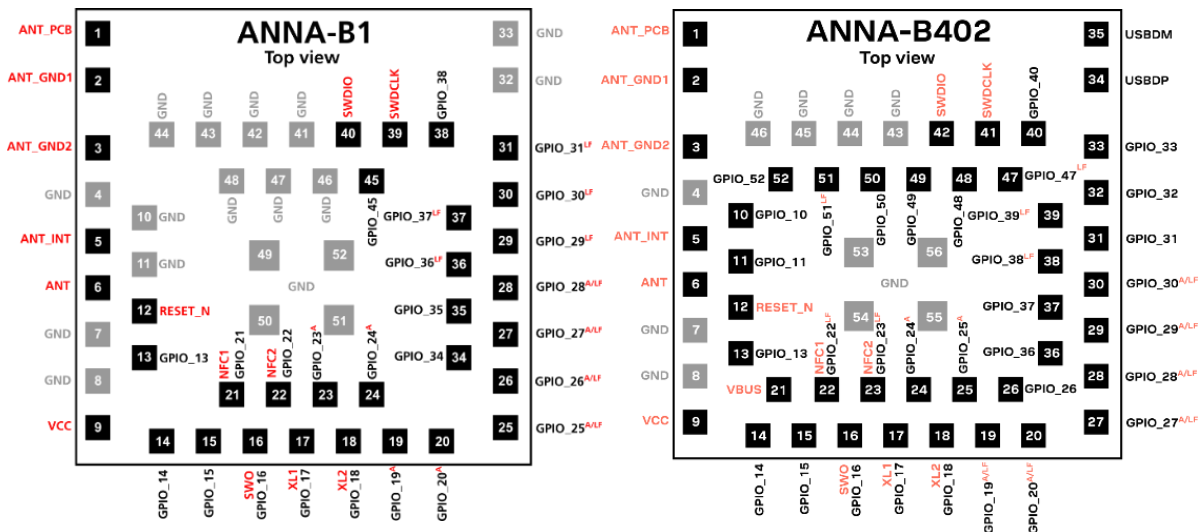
ANNA-B1
Top view

ANT_PCB 1
ANT_GND1 2
ANT_GND2 3
GND 4
ANT_INT 5
ANT 6
GND 7
GND 8
VCC 9

33 GND
32 GND
31 GPIO_31$^{LF}$
30 GPIO_30$^{LF}$
29 GPIO_29$^{LF}$
28 GPIO_28$^{A/LF}$
27 GPIO_27$^{A/LF}$
26 GPIO_26$^{A/LF}$
25 GPIO_25$^{A/LF}$

GND 44
GND 43
GND 42
GND 41
SWDIO 40
SWDCLK 39
GPIO_38 38

48 GND
47 GND
46 GND
45 GPIO_45
GPIO_37$^{LF}$ 37
10 GND
11 GND
49
52
GPIO_36$^{LF}$ 36
GND
12 RESET_N
50
51
GPIO_35 35
13 GPIO_13
GPIO_34 34
NFC1 GPIO_21 21
NFC2 GPIO_22 22
GPIO_23$^{A}$ 23
GPIO_24$^{A}$ 24

14 GPIO_14
15 GPIO_15
16 SWO GPIO_16
17 XL1 GPIO_17
18 XL2 GPIO_18
19 GPIO_19$^{A}$
20 GPIO_20$^{A}$

ANNA-B402
Top view

ANT_PCB 1
ANT_GND1 2
ANT_GND2 3
GND 4
ANT_INT 5
ANT 6
GND 7
GND 8
VCC 9

35 USBDM
34 USBDP
33 GPIO_33
32 GPIO_32
31 GPIO_31
30 GPIO_30$^{A/LF}$
29 GPIO_29$^{A/LF}$
28 GPIO_28$^{A/LF}$
27 GPIO_27$^{A/LF}$

GND 46
GND 45
GND 44
GND 43
SWDIO 42
SWDCLK 41
GPIO_40 40

GPIO_52 52
GPIO_51$^{LF}$ 51
GPIO_50 50
GPIO_49 49
GPIO_48 48
47 GPIO_47$^{LF}$
10 GPIO_10
GPIO_39$^{LF}$ 39
53
56
11 GPIO_11
GPIO_38$^{LF}$ 38
GND
12 RESET_N
54
55
GPIO_37 37
13 GPIO_13
GPIO_36 36
VBUS 21
NFC1 GPIO_22$^{LF}$ 22
NFC2 GPIO_23$^{LF}$ 23
GPIO_24$^{A}$ 24
GPIO_25$^{A}$ 25
26 GPIO_26

14 GPIO_14
15 GPIO_15
16 SWO GPIO_16
17 XL1 GPIO_17
18 XL2 GPIO_18
19 GPIO_19$^{A/LF}$
20 GPIO_20$^{A/LF}$